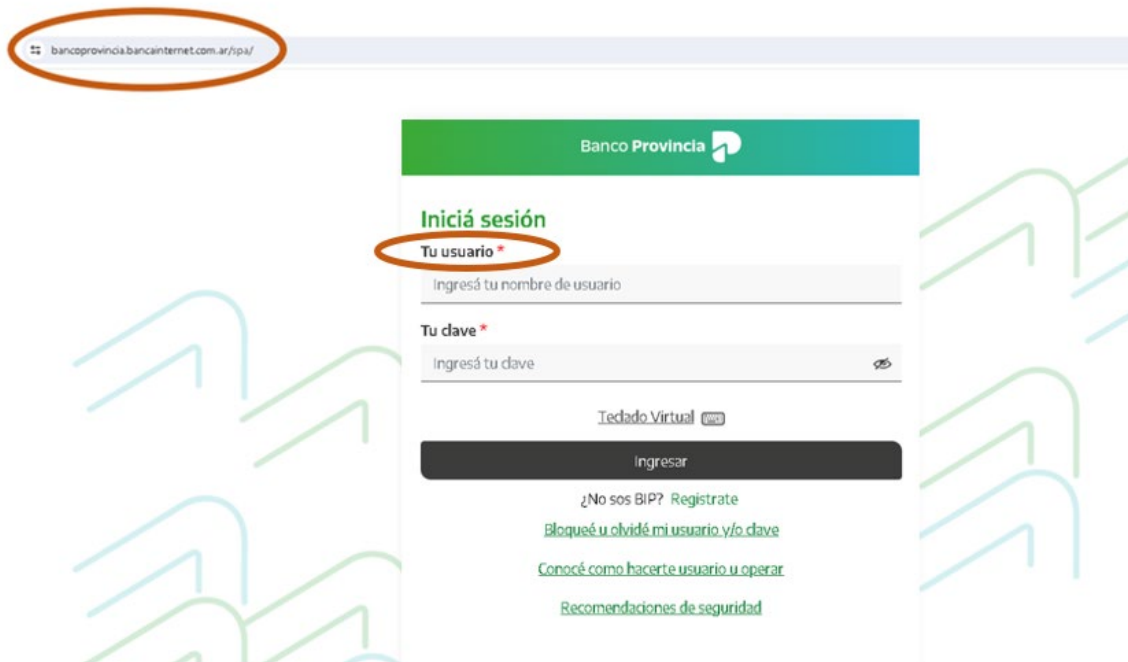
bancoprovincia.bancainternet.com.ar/spa/

Banco Provincia

Iniciá sesión

Tu usuario *

Ingresá tu nombre de usuario

Tu clave *

Ingresá tu clave

Teclado Virtual

Ingresar

¿No sos BIP? Registrate

Bloqueé u olvidé mi usuario y/o clave

Conocé como hacerte usuario u operar

Recomendaciones de seguridad